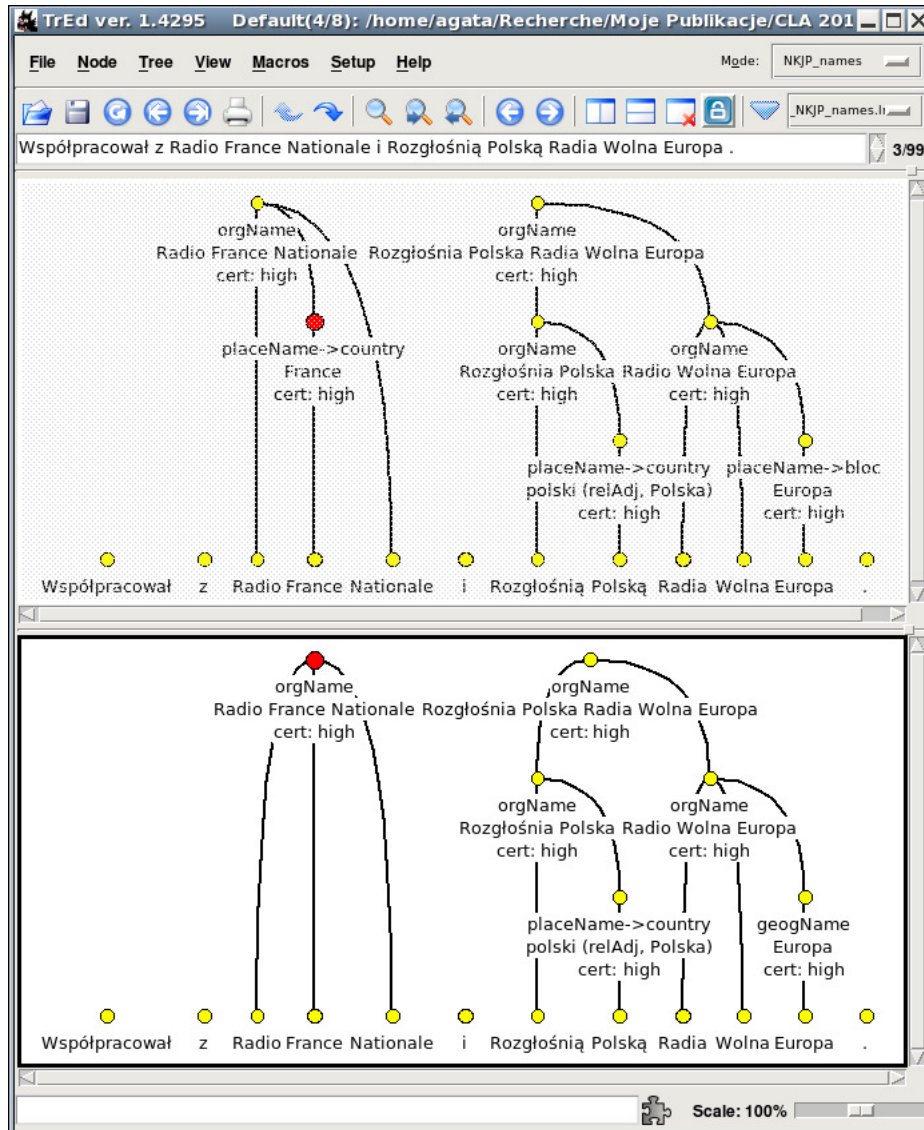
TrEd ver. 1.4295 Default(4/8): /home/agata/Recherche/Moje Publikacje/CLA 201

File Node Tree View Macros Setup Help

Mode: NKJP_names

_NKJP_names.l

Współpracował z Radio France Nationale i Rozgłośnią Polską Radia Wolna Europa .

3/99

orgName
Radio France Nationale
cert: high

orgName
Rozgłośnia Polska Radia Wolna Europa
cert: high

placeName->country
France
cert: high

orgName
Rozgłośnia Polska
cert: high

orgName
Radio Wolna Europa
cert: high

placeName->country
polski (relAdj, Polska)
cert: high

placeName->bloc
Europa
cert: high

Współpracował z Radio France Nationale i Rozgłośnią Polską Radia Wolna Europa .

orgName
Radio France Nationale
cert: high

orgName
Rozgłośnia Polska Radia Wolna Europa
cert: high

orgName
Rozgłośnia Polska
cert: high

orgName
Radio Wolna Europa
cert: high

placeName->country
polski (relAdj, Polska)
cert: high

geogName
Europa
cert: high

Współpracował z Radio France Nationale i Rozgłośnią Polską Radia Wolna Europa .

Scale: 100%